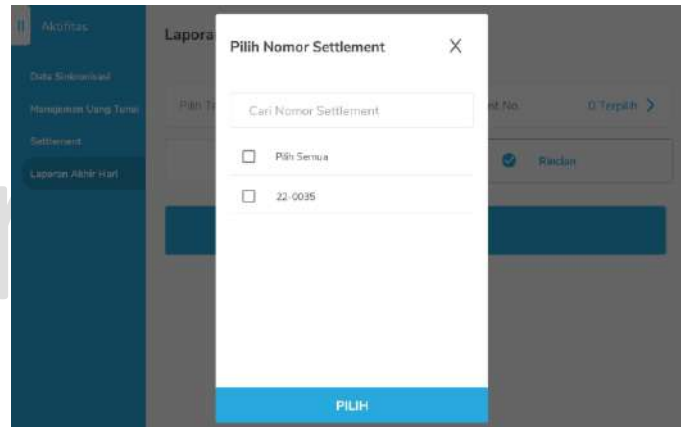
Aktifitas

Data Sinkronisasi

Manajemen Uang Tunai

Settlement

Laporan Akhir Hari

Lapora

Pilih T

nt No.

0 Terpilih >

Rincian

Pilih Nomor Settlement

X

Cari Nomor Settlement

Pilih Semua

22-0035

PILIH